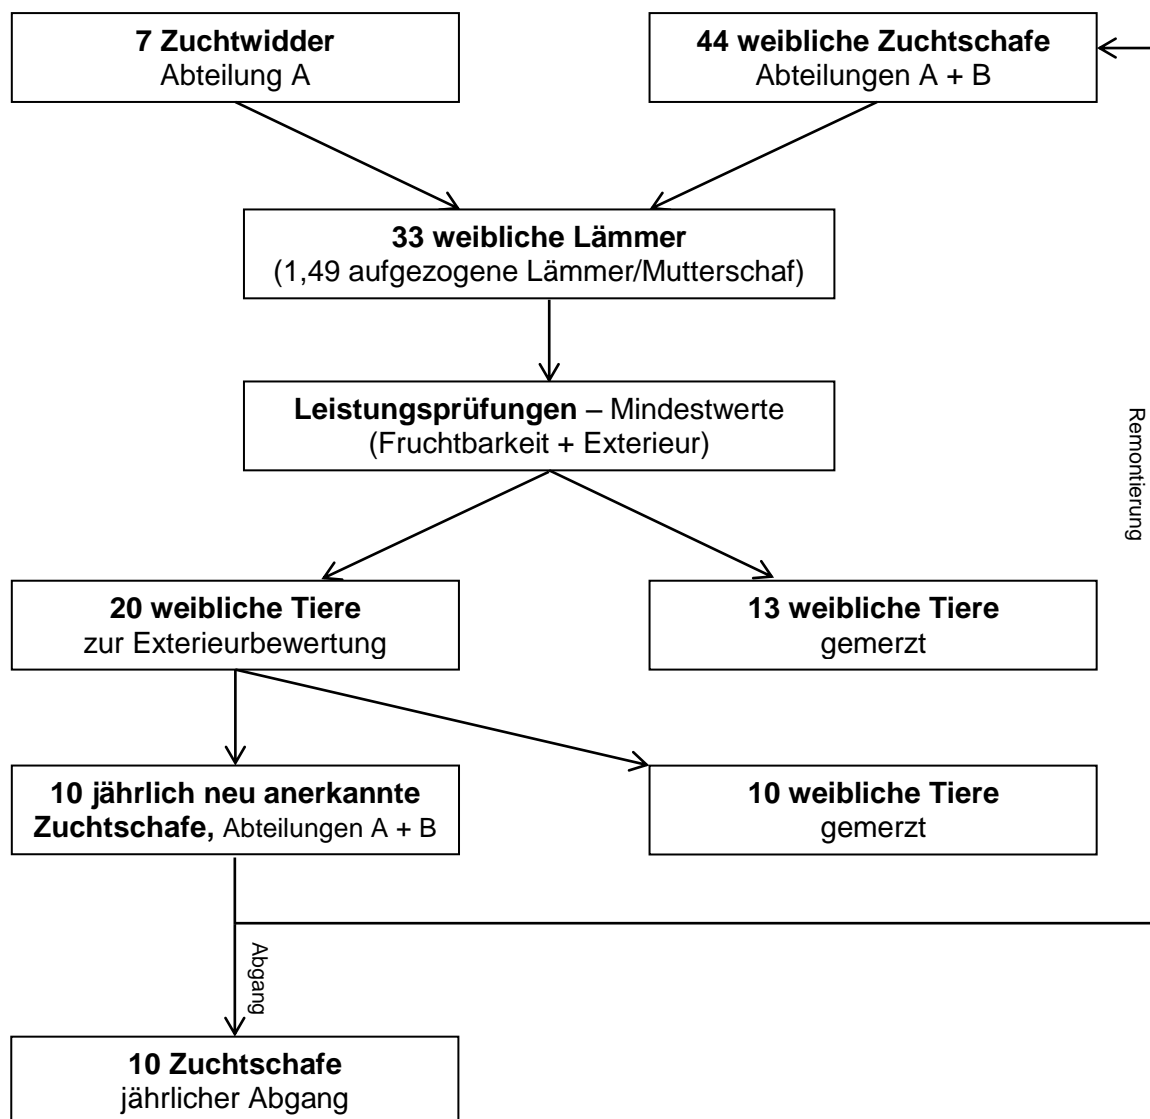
**7 Zuchtwidder**
Abteilung A

**44 weibliche Zuchtschafe**
Abteilungen A + B

**33 weibliche Lämmer**
(1,49 aufgezogene Lämmer/Mutterschaf)

**Leistungsprüfungen** – Mindestwerte
(Fruchtbarkeit + Exterieur)

Remontierung

**20 weibliche Tiere**
zur Exterieurbewertung

**13 weibliche Tiere**
gemerzt

**10 jährlich neu anerkannte Zuchtschafe,** Abteilungen A + B

**10 weibliche Tiere**
gemerzt

Abgang

**10 Zuchtschafe**
jährlicher Abgang